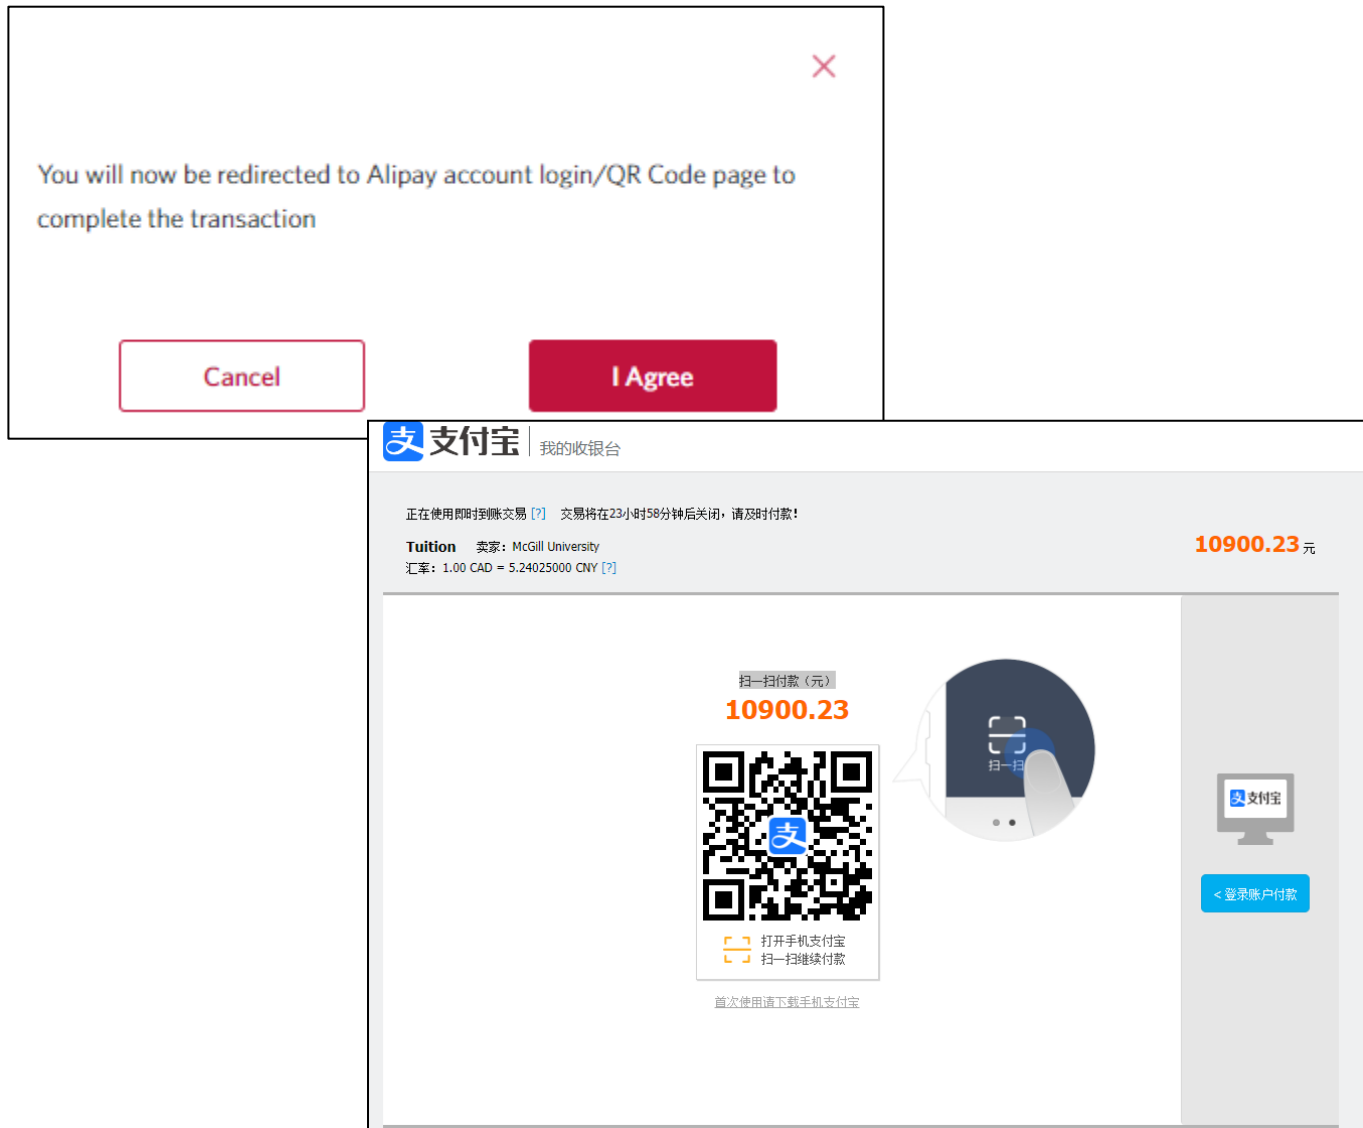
×

You will now be redirected to Alipay account login/QR Code page to complete the transaction

Cancel

I Agree

支付宝 | 我的收银台

正在使用即时到账交易 [?] 交易将在23小时58分钟后关闭，请及时付款！

Tuition 卖家：McGill University

汇率：1.00 CAD = 5.24025000 CNY [?]

10900.23 元

扫一扫付款（元）

10900.23

打开手机支付宝
扫一扫继续付款

首次使用请下载手机支付宝

扫一扫

支付宝

< 登录账户付款